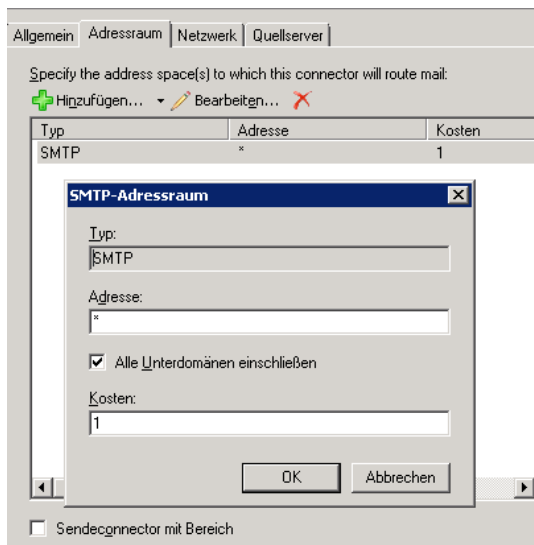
Allgemein | Adressraum | Netzwerk | Quellserver

Specify the address space(s) to which this connector will route mail:

Hinzufügen... ▾ Bearbeiten... ✕

| Typ | Adresse | Kosten |
|---|---|---|
| SMTP | * | 1 |

SMTP-Adressraum

Typ:

SMTP

Adresse:

*

☑ Alle Unterdomänen einschließen

Kosten:

1

OK | Abbrechen

☐ Sendeconnector mit Bereich